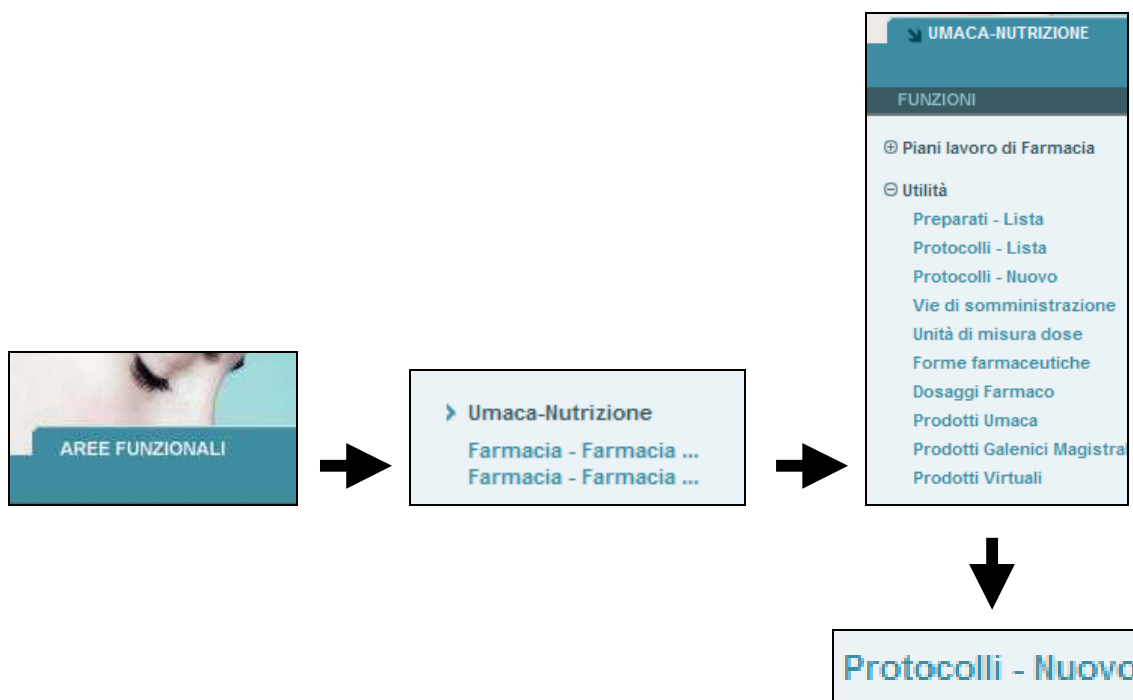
AREE FUNZIONALI

Umaca-Nutrizione
Farmacia - Farmacia ...
Farmacia - Farmacia ...

UMACA-NUTRIZIONE
FUNZIONI
⊕ Piani lavoro di Farmacia
⊖ Utilità
Preparati - Lista
Protocolli - Lista
Protocolli - Nuovo
Vie di somministrazione
Unità di misura dose
Forme farmaceutiche
Dosaggi Farmaco
Prodotti Umaca
Prodotti Galenici Magistra
Prodotti Virtuali

Protocolli - Nuovo